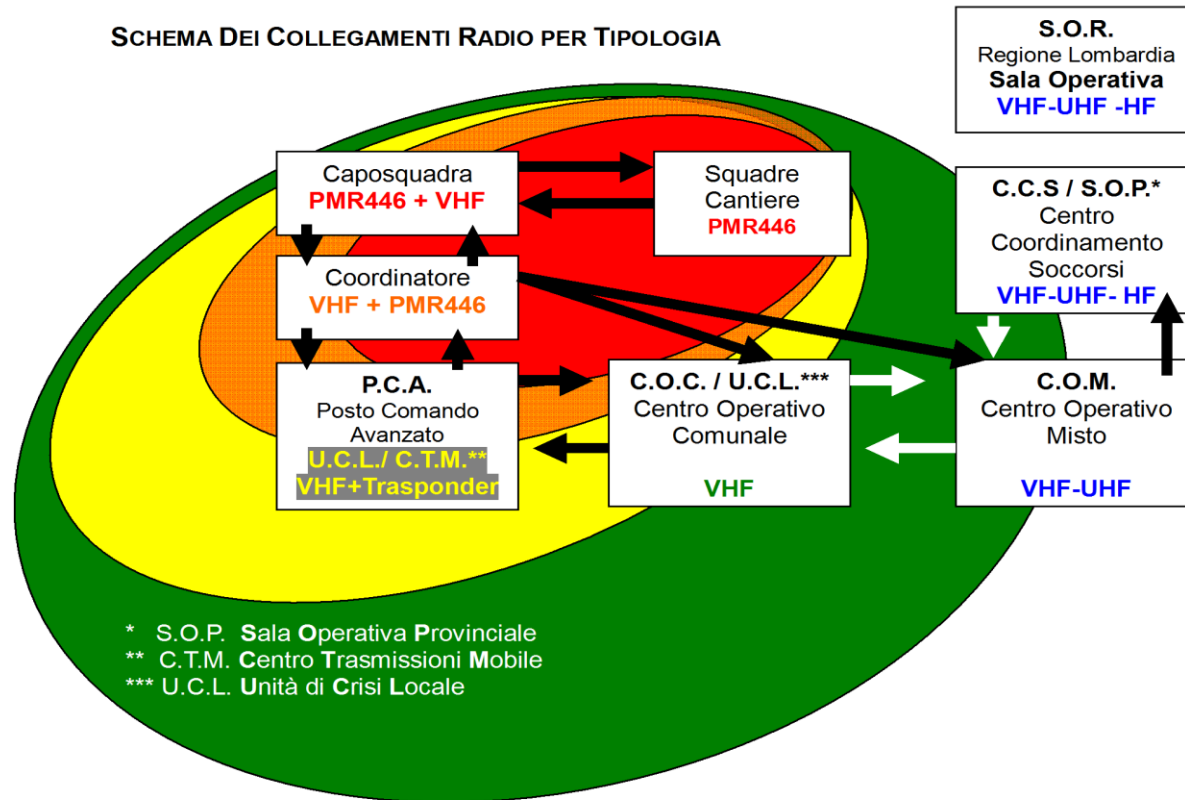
SCHEMA DEI COLLEGAMENTI RADIO PER TIPOLOGIA

S.O.R.
Regione Lombardia
Sala Operativa
VHF-UHF -HF

Caposquadra
PMR446 + VHF

Squadre
Cantiere
PMR446

C.C.S / S.O.P.*
Centro
Coordinamento
Soccorsi
VHF-UHF- HF

Coordinatore
VHF + PMR446

P.C.A.
Posto Comando
Avanzato
U.C.L./ C.T.M.**
VHF+Trasponder

C.O.C. / U.C.L.***
Centro Operativo
Comunale
VHF

C.O.M.
Centro Operativo
Misto
VHF-UHF

* S.O.P. Sala Operativa Provinciale
** C.T.M. Centro Trasmissioni Mobile
*** U.C.L. Unità di Crisi Locale